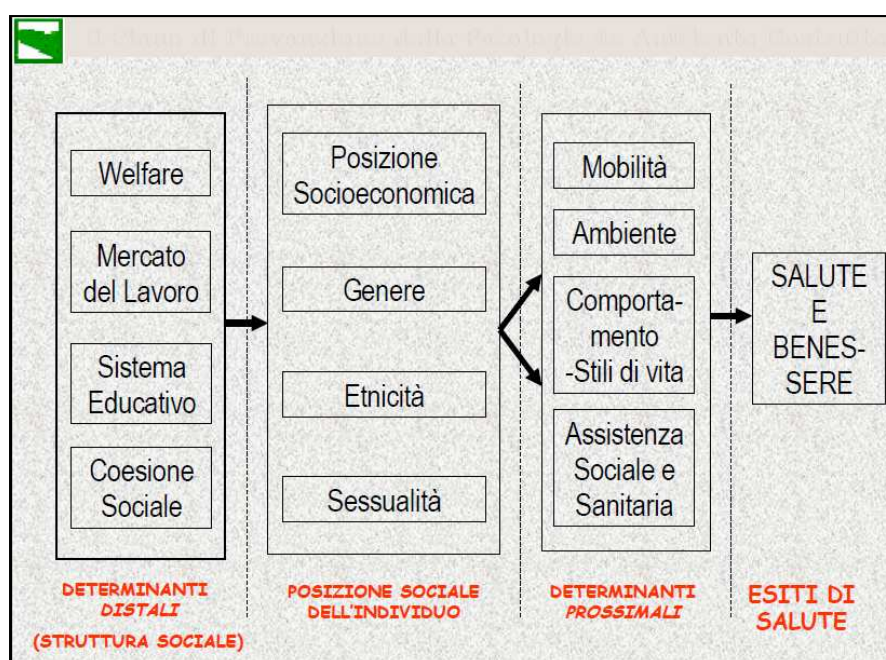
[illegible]

Welfare

Mercato del Lavoro

Sistema Educativo

Coesione Sociale

Posizione Socioeconomica

Genere

Etnicità

Sessualità

Mobilità

Ambiente

Comportamento -Stili di vita

Assistenza Sociale e Sanitaria

SALUTE E BENESSERE

DETERMINANTI DISTALI (STRUTTURA SOCIALE)

POSIZIONE SOCIALE DELL'INDIVIDUO

DETERMINANTI PROSSIMALI

ESITI DI SALUTE